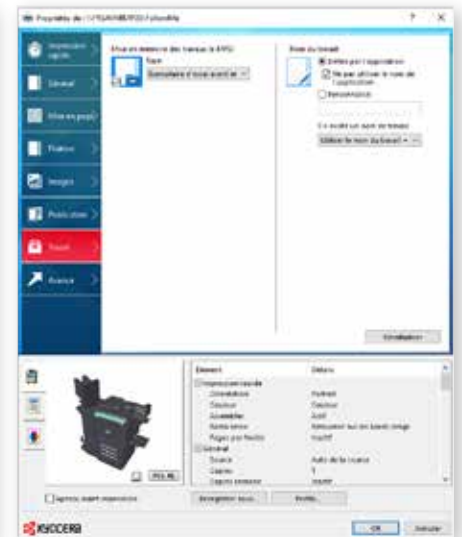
Propriétés de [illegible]

?

X

Impression rapide

Général

Mise en page

Finition

Images

Publication

Travail

Avancé

Mise en rétention des travaux de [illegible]

Type

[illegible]

Nom du travail

Défini par l'application

Ne pas utiliser le nom de l'application

Personnalisé

Si le nom du travail existe

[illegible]

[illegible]

Élément

Détails

Impression rapide

Orientation

Portrait

Couleur

Couleur

Assemblage

Activé

Recto verso

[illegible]

Pages par feuille

Inactif

Général

Source

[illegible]

Copies

1

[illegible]

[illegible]

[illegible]

Enregistrer sous...

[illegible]

KYOCERA

OK

Annuler